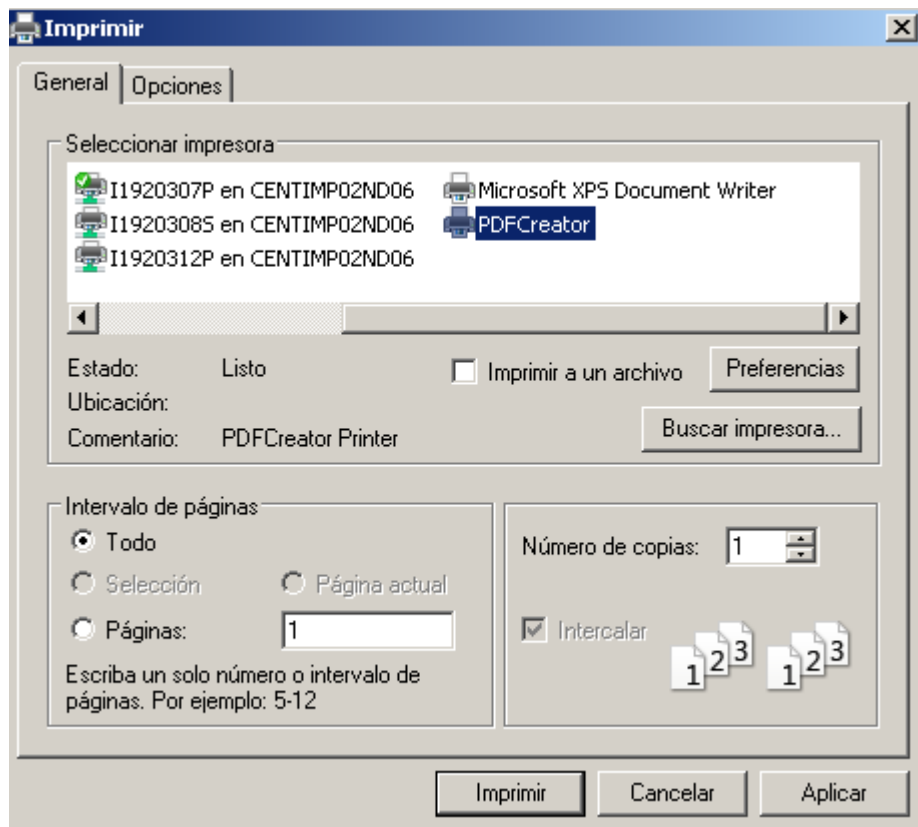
Imprimir

General | Opciones

Seleccionar impresora

I1920307P en CENTIMP02ND06
I1920308S en CENTIMP02ND06
I1920312P en CENTIMP02ND06
Microsoft XPS Document Writer
PDFCreator

Estado: Listo
Ubicación:
Comentario: PDFCreator Printer

Imprimir a un archivo
Preferencias
Buscar impresora...

Intervalo de páginas
Todo
Selección
Página actual
Páginas: 1

Escriba un solo número o intervalo de páginas. Por ejemplo: 5-12

Número de copias: 1

Intercalar

1 2 3 1 2 3

Imprimir Cancelar Aplicar